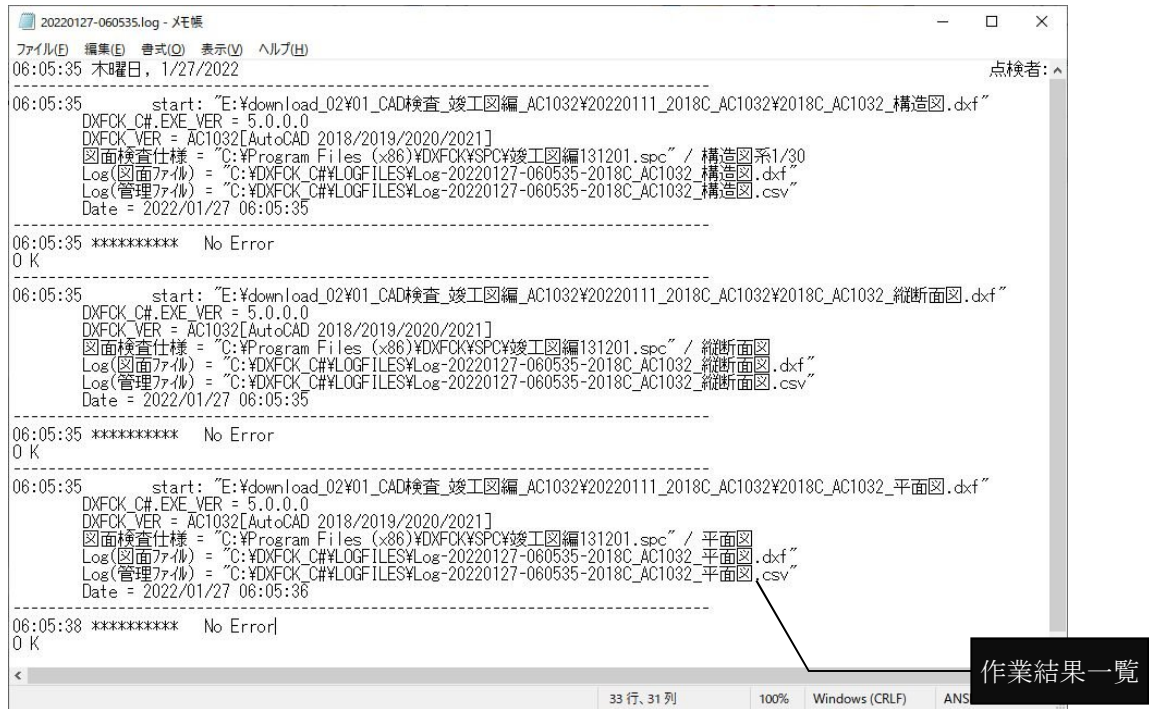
20220127-060535.log - メモ帳

ファイル(F) 編集(E) 書式(O) 表示(V) ヘルプ(H)

06:05:35 木曜日, 1/27/2022 点検者:

06:05:35 start: "E:¥download_02¥01_CAD検査_竣工図編_AC1032¥20220111_2018C_AC1032¥2018C_AC1032_構造図.dxf"
DXFCK_C#.EXE_VER = 5.0.0.0
DXFCK_VER = AC1032[AutoCAD 2018/2019/2020/2021]
図面検査仕様 = "C:¥Program Files (x86)¥DXFCK¥SPC¥竣工図編131201.spc" / 構造図系1/30
Log(図面ファイル) = "C:¥DXFCK_C#¥LOGFILES¥Log-20220127-060535-2018C_AC1032_構造図.dxf"
Log(管理ファイル) = "C:¥DXFCK_C#¥LOGFILES¥Log-20220127-060535-2018C_AC1032_構造図.csv"
Date = 2022/01/27 06:05:35

06:05:35 ********** No Error
O K

06:05:35 start: "E:¥download_02¥01_CAD検査_竣工図編_AC1032¥20220111_2018C_AC1032¥2018C_AC1032_縦断面図.dxf"
DXFCK_C#.EXE_VER = 5.0.0.0
DXFCK_VER = AC1032[AutoCAD 2018/2019/2020/2021]
図面検査仕様 = "C:¥Program Files (x86)¥DXFCK¥SPC¥竣工図編131201.spc" / 縦断面図
Log(図面ファイル) = "C:¥DXFCK_C#¥LOGFILES¥Log-20220127-060535-2018C_AC1032_縦断面図.dxf"
Log(管理ファイル) = "C:¥DXFCK_C#¥LOGFILES¥Log-20220127-060535-2018C_AC1032_縦断面図.csv"
Date = 2022/01/27 06:05:35

06:05:35 ********** No Error
O K

06:05:35 start: "E:¥download_02¥01_CAD検査_竣工図編_AC1032¥20220111_2018C_AC1032¥2018C_AC1032_平面図.dxf"
DXFCK_C#.EXE_VER = 5.0.0.0
DXFCK_VER = AC1032[AutoCAD 2018/2019/2020/2021]
図面検査仕様 = "C:¥Program Files (x86)¥DXFCK¥SPC¥竣工図編131201.spc" / 平面図
Log(図面ファイル) = "C:¥DXFCK_C#¥LOGFILES¥Log-20220127-060535-2018C_AC1032_平面図.dxf"
Log(管理ファイル) = "C:¥DXFCK_C#¥LOGFILES¥Log-20220127-060535-2018C_AC1032_平面図.csv"
Date = 2022/01/27 06:05:36

06:05:38 ********** No Error
O K

作業結果一覧

33 行、31 列 100% Windows (CRLF) ANS